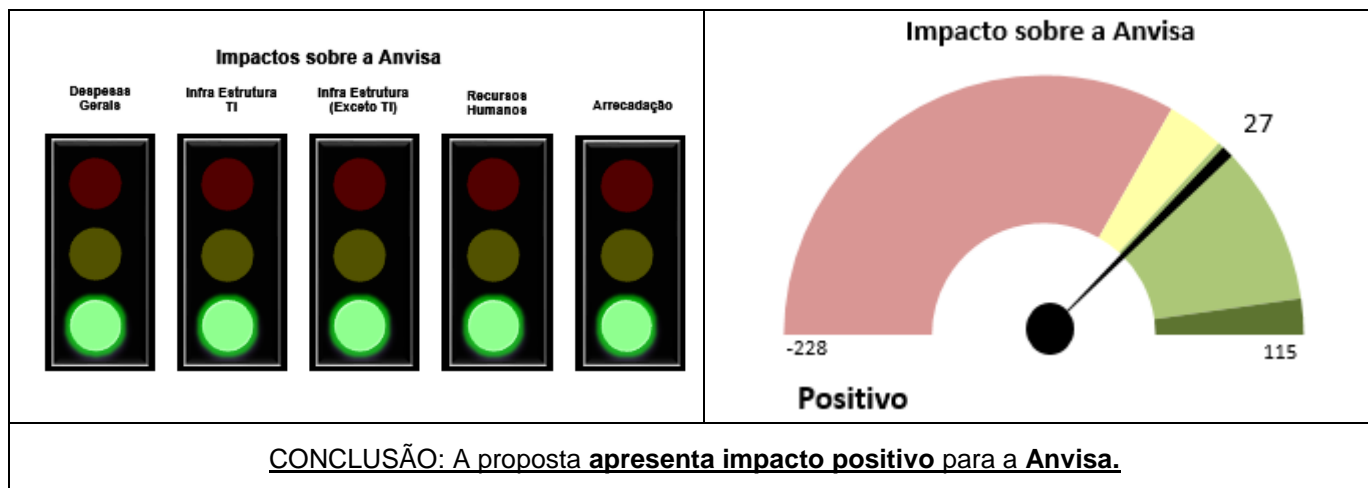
Impactos sobre a Anvisa

Despesas Gerais

Infra Estrutura TI

Infra Estrutura (Exceto TI)

Recursos Humanos

Arrecadação

Impacto sobre a Anvisa

27

-228

115

Positivo

CONCLUSÃO: A proposta **apresenta impacto positivo** para a **Anvisa.**